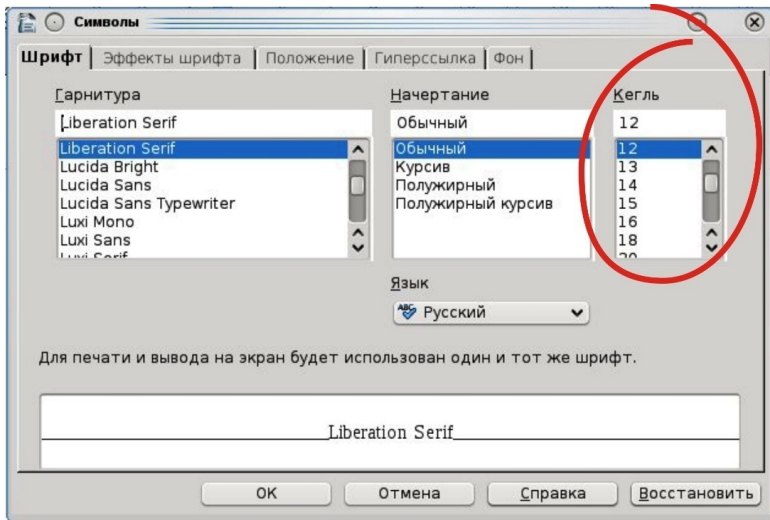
Символы

Шрифт | Эффекты шрифта | Положение | Гиперссылка | Фон

Гарнитура
Liberation Serif
Liberation Serif
Lucida Bright
Lucida Sans
Lucida Sans Typewriter
Luxi Mono
Luxi Sans
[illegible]

Начертание
Обычный
Обычный
Курсив
Полужирный
Полужирный курсив

Кегль
12
12
13
14
15
16
18
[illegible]

Язык
Русский

Для печати и вывода на экран будет использован один и тот же шрифт.

Liberation Serif

OK
Отмена
Справка
Восстановить